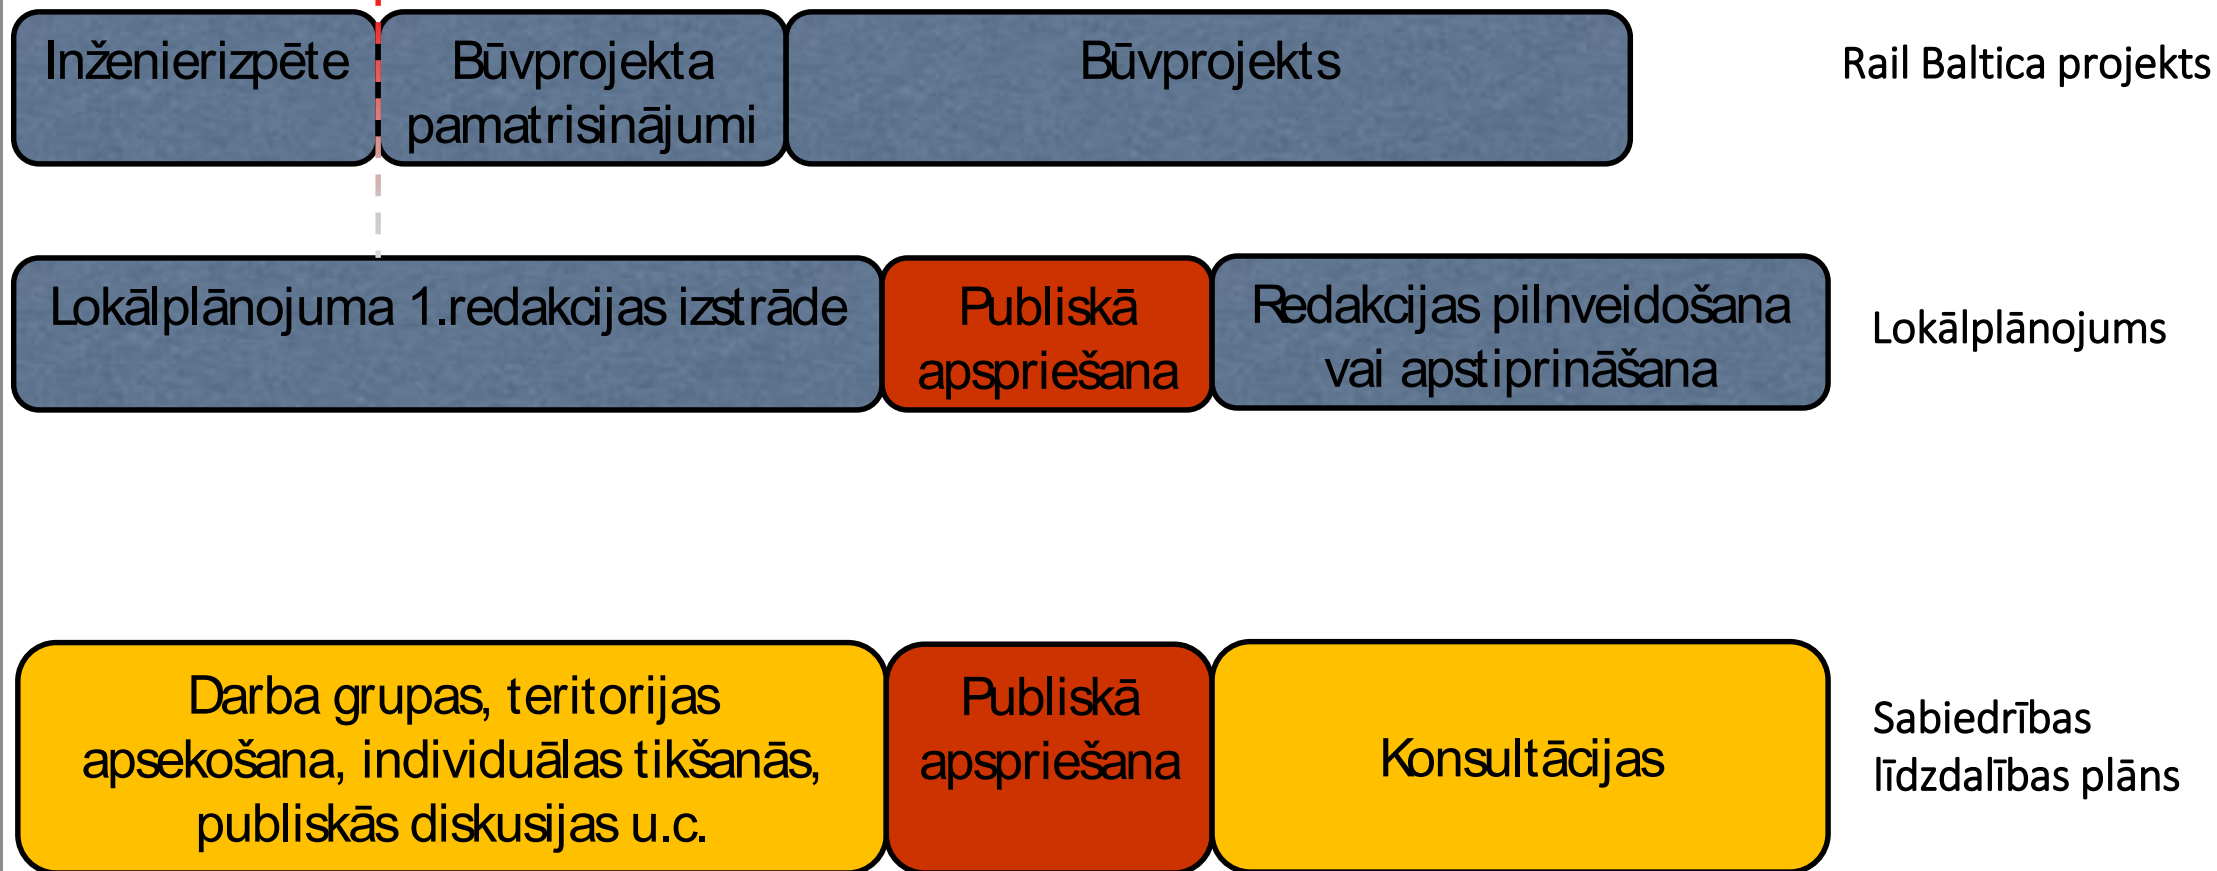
Inženierizpēte

Būvprojekta pamatrisinājumi

Būvprojekts

Rail Baltica projekts

Lokālplānojuma 1.redakcijas izstrāde

Publiskā apspriešana

Redakcijas pilnveidošana vai apstiprināšana

Lokālplānojums

Darba grupas, teritorijas apsekošana, individuālas tikšanās, publiskās diskusijas u.c.

Publiskā apspriešana

Konsultācijas

Sabiedrības līdzdalības plāns